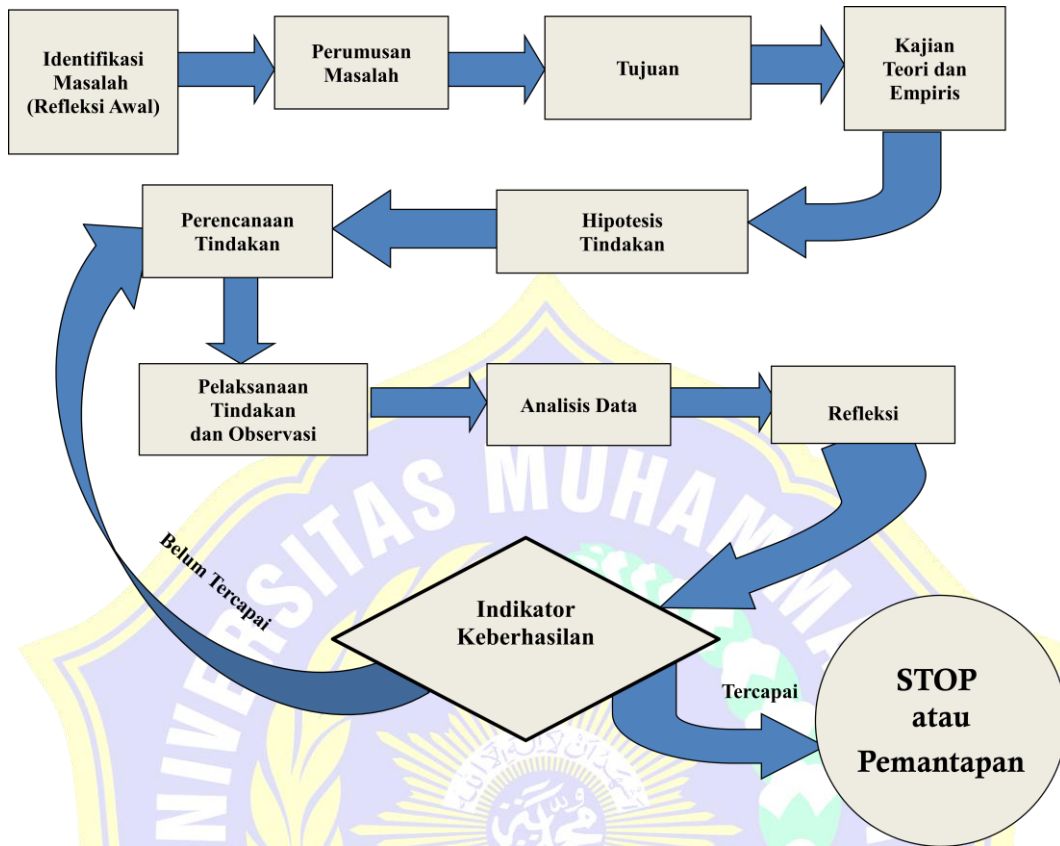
Identifikasi Masalah (Refleksi Awal)

Perumusan Masalah

Tujuan

Kajian Teori dan Empiris

Perencanaan Tindakan

Hipotesis Tindakan

Pelaksanaan Tindakan dan Observasi

Analisis Data

Refleksi

Belum Tercapai

Indikator Keberhasilan

Tercapai

STOP atau Pemantapan

UNIVERSITAS MUHAMMA